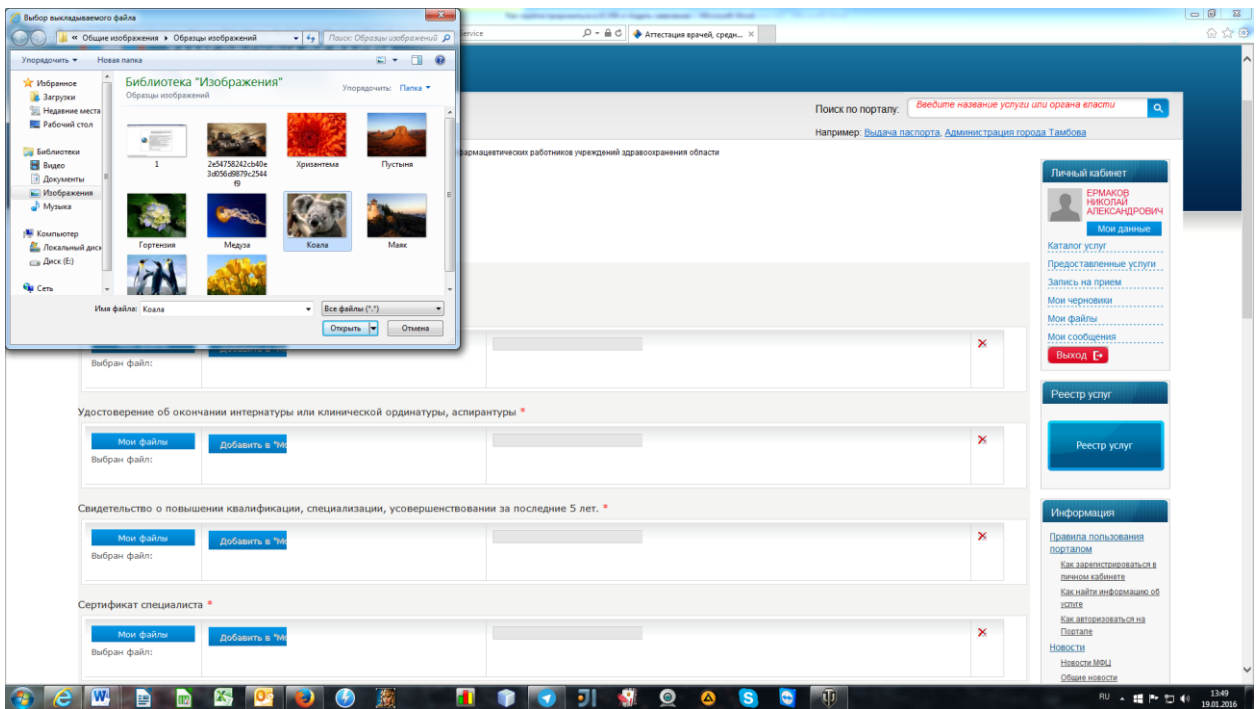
Выбор выкладываемого файла

« Общие изображения ▸ Образцы изображений

Поиск: Образцы изображений

Упорядочить ▾ Новая папка

Избранное
Загрузки
Недавние места
Рабочий стол

Библиотеки
Видео
Документы
Изображения
Музыка

Компьютер
Локальный диск
Диск (E:)

Сеть

Библиотека "Изображения"
Образцы изображений

Упорядочить: Папка ▾

1
2e54758242cb40e3d056d9879c2544f9
Хризантема
Пустыня
Гортензия
Медуза
Коала
Маяк

Имя файла: Коала
Все файлы (*.*)
Открыть
Отмена

ervice
Аттестация врачей, средн...

Поиск по порталу: Введите название услуги или органа власти

Например: Выдача паспорта, Администрация города Тамбова

фармацевтических работников учреждений здравоохранения области

Личный кабинет
ЕРМАКОВ НИКОЛАЙ АЛЕКСАНДРОВИЧ
Мои данные
Каталог услуг
Предоставленные услуги
Запись на прием
Мои черновики
Мои файлы
Мои сообщения
Выход

Выбран файл:

Удостоверение об окончании интернатуры или клинической ординатуры, аспирантуры *

Мои файлы
Добавить в "Мо
Выбран файл:

Реестр услуг
Реестр услуг

Свидетельство о повышении квалификации, специализации, усовершенствовании за последние 5 лет. *

Мои файлы
Добавить в "Мо
Выбран файл:

Информация
Правила пользования порталом
Как зарегистрироваться в личном кабинете
Как найти информацию об услуге
Как авторизоваться на Портале
Новости
Новости МФЦ
Общие новости

Сертификат специалиста *

Мои файлы
Добавить в "Мо
Выбран файл:

RU 13:49 19.01.2016